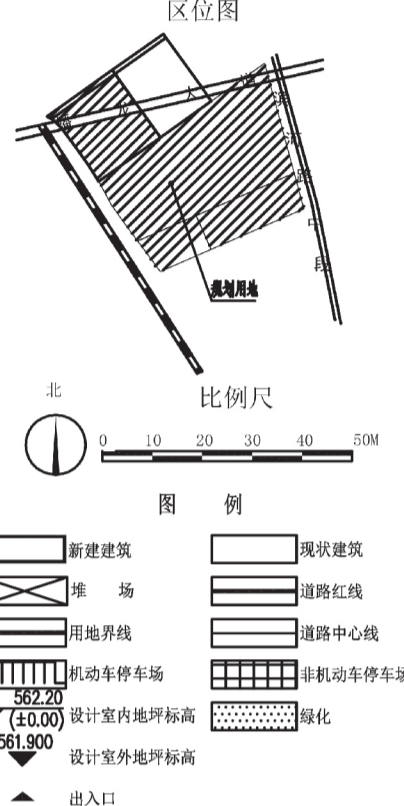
区位图

大

道

滨

河

路

中

段

规划用地

北

比例尺

0 10 20 30 40 50M

图 例

新建建筑

现状建筑

堆 场

道路红线

用地界线

道路中心线

机动车停车场

非机动车停车场

562.20
(±0.00) 设计室内地坪标高

绿化

561.900
设计室外地坪标高

出入口